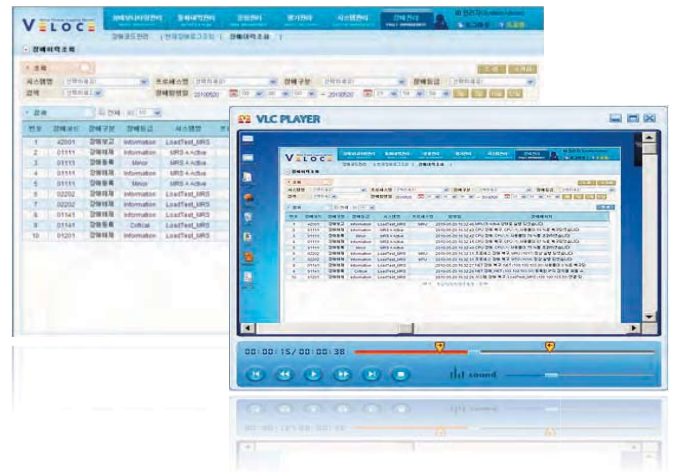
VELOCE

장애이력조회

| 번호 | 장애번호 | 장애구분 | 장애등급 | 시스템명 |
|---|---|---|---|---|
| 1 | 42001 | 장애발생 | Information | LoadTest_MRS |
| 2 | 01111 | 장애해제 | Information | MRS A Active |
| 3 | 01111 | 장애발생 | Minor | MRS A Active |
| 4 | 01111 | 장애해제 | Information | MRS A Active |
| 5 | 01111 | 장애발생 | Minor | MRS A Active |
| 6 | 02202 | 장애해제 | Information | LoadTest_MRS |
| 7 | 02202 | 장애해제 | Information | LoadTest_MRS |
| 8 | 01141 | 장애해제 | Information | LoadTest_MRS |
| 9 | 01141 | 장애발생 | Critical | LoadTest_MRS |
| 10 | 01201 | 장애해제 | Information | LoadTest_MRS |

VLC PLAYER

VELOCE

00:00:15/00:00:38

sound